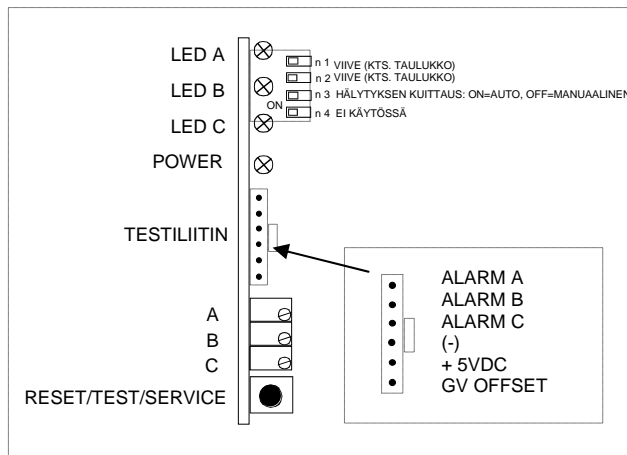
LED A
LED B
LED C
POWER
TESTILIITIN
A
B
C
RESET/TEST/SERVICE

ON
n 1 VIIVE (KTS. TAULUKKO)
n 2 VIIVE (KTS. TAULUKKO)
n 3 HÄLYTYKSEN KUITTAUS: ON=AUTO, OFF=MANUAALINEN
n 4 EI KÄYTÖSSÄ

ALARM A
ALARM B
ALARM C
(-)
+ 5VDC
GV OFFSET